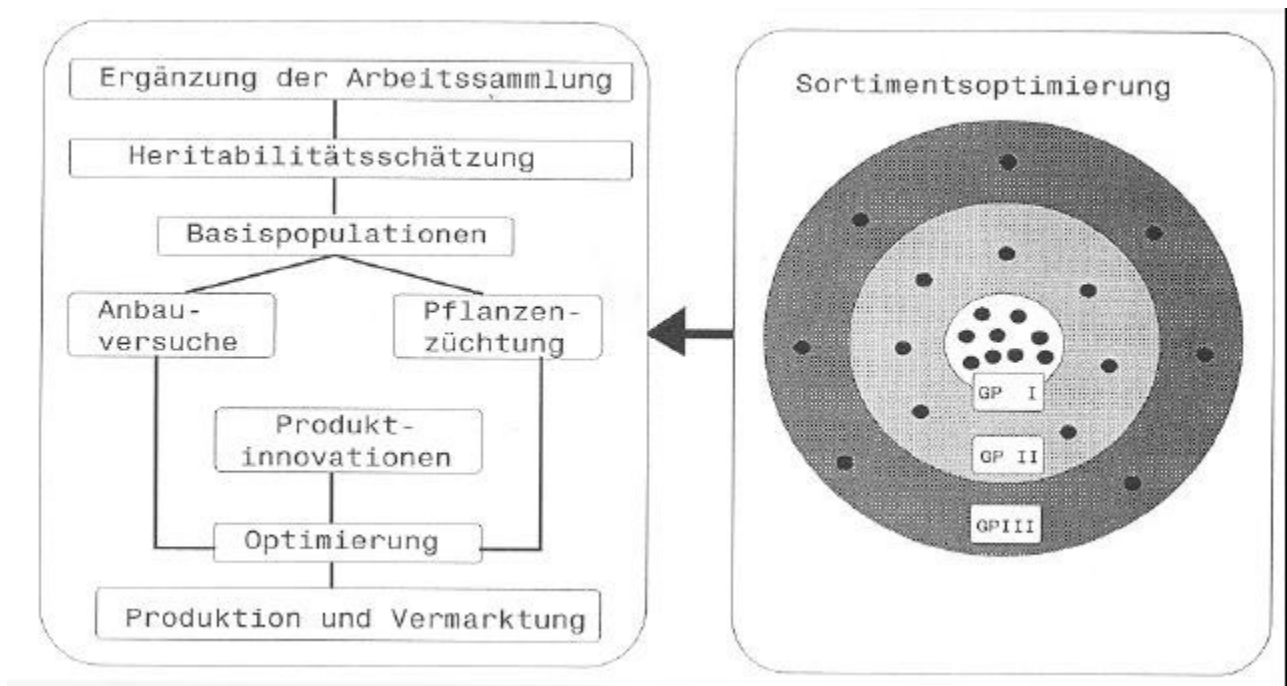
Ergänzung der Arbeitssammlung

Heritabilitätsschätzung

Basispopulationen

Anbauversuche

Pflanzenzüchtung

Produktinnovationen

Optimierung

Produktion und Vermarktung

Sortimentsoptimierung

GP I

GP II

GPIII